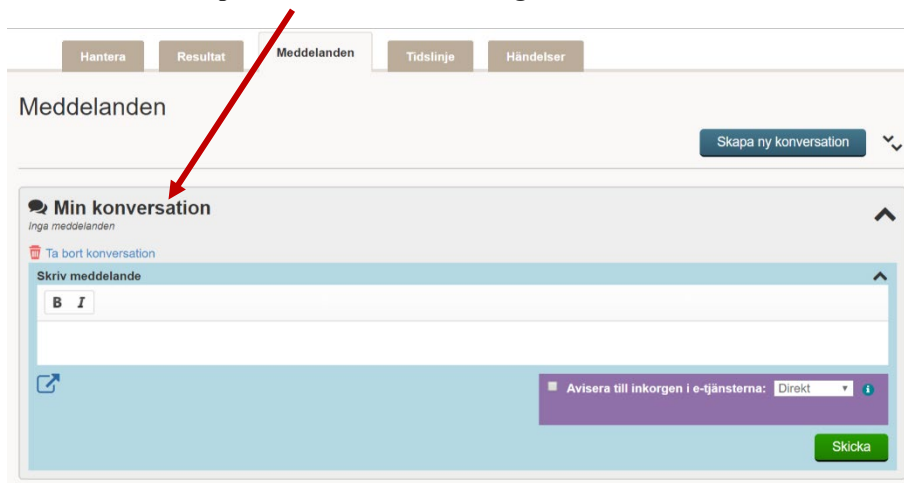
Hantera
Resultat
Meddelanden
Tidslinje
Händelser

Meddelanden

Skapa ny konversation

Min konversation
Inga meddelanden

Ta bort konversation

Skriv meddelande

B I

Avisera till inkorgen i e-tjänsterna: Direkt

Skicka